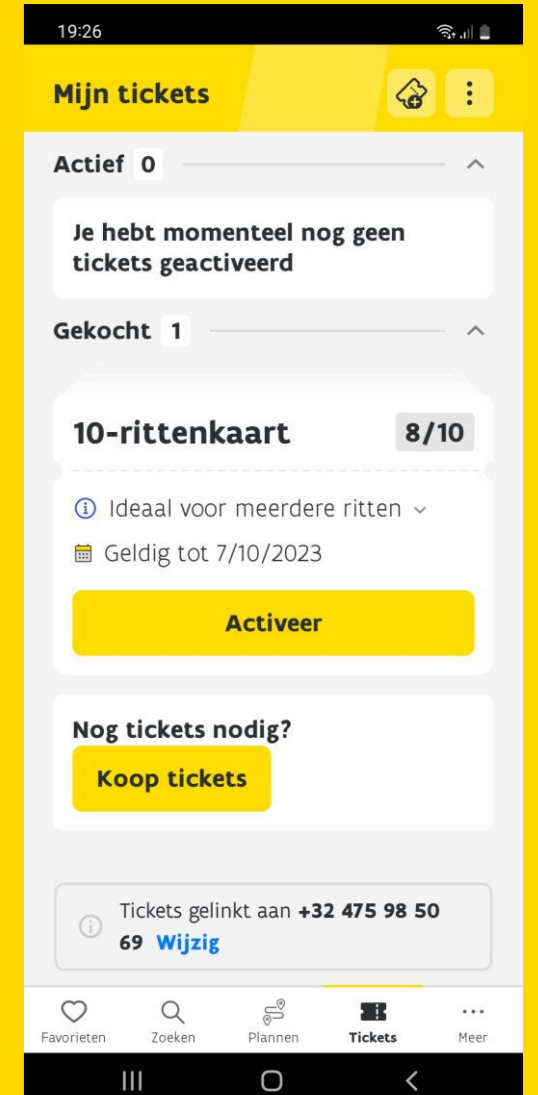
19:26

Mijn tickets

Actief 0

Je hebt momenteel nog geen tickets geactiveerd

Gekocht 1

10-rittenkaart 8/10

Ideaal voor meerdere ritten

Geldig tot 7/10/2023

Activeer

Nog tickets nodig?

Koop tickets

Tickets gelinkt aan +32 475 98 50 69 Wijzig

Favorieten Zoeken Plannen Tickets Meer